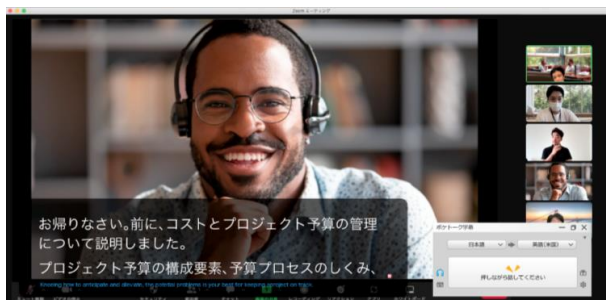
Zoom ミーティング

お帰りなさい。前に、コストとプロジェクト予算の管理について説明しました。

プロジェクト予算の構成要素、予算プロセスのしくみ、

knowing how to anticipate and alleviate the potential problems is your tool for keeping a project on track.

ポケトーク字幕

日本語

英語(米国)

押しながら話してください